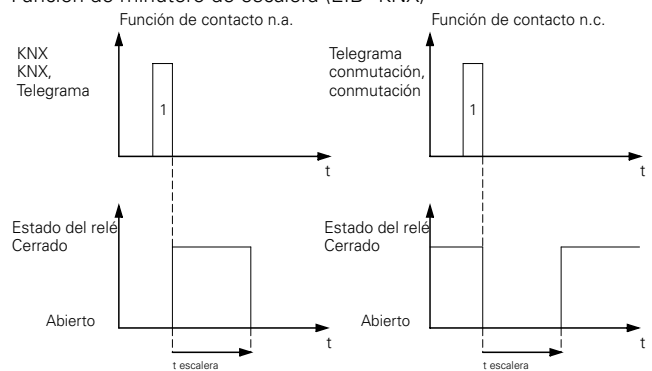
Función de minutero de escalera (EIB- KNX)

Función de contacto n.a.

KNX
KNX,
Telegrama

1

t

Estado del relé
Cerrado

Abierto

t

t escalera

Función de contacto n.c.

Telegrama
conmutación,
conmutación

1

t

Estado del relé
Cerrado

Abierto

t

t escalera